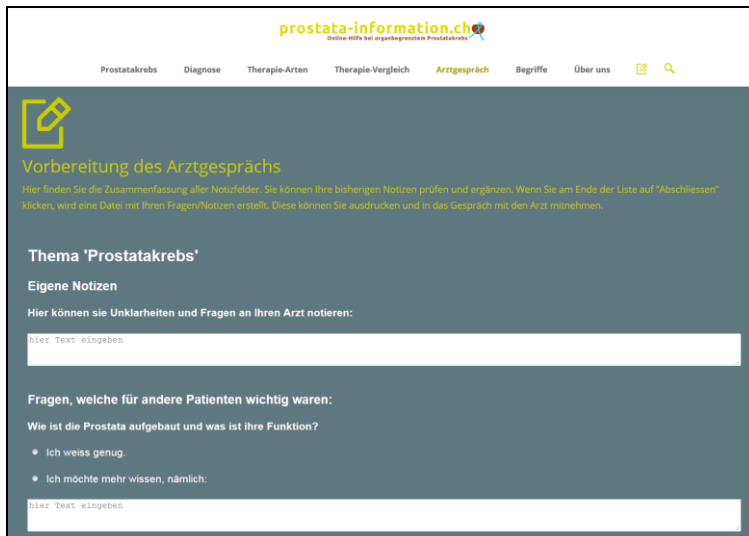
prostata-information.ch
Online-Hilfe bei organbegrenztem Prostatakrebs

Prostatakrebs Diagnose Therapie-Arten Therapie-Vergleich Arztgespräch Begriffe Über uns

Vorbereitung des Arztgesprächs

Hier finden Sie die Zusammenfassung aller Notizfelder. Sie können Ihre bisherigen Notizen prüfen und ergänzen. Wenn Sie am Ende der Liste auf "Abschliessen" klicken, wird eine Datei mit Ihren Fragen/Notizen erstellt. Diese können Sie ausdrucken und in das Gespräch mit den Arzt mitnehmen.

Thema 'Prostatakrebs'

Eigene Notizen

Hier können sie Unklarheiten und Fragen an Ihren Arzt notieren:

hier Text eingeben

Fragen, welche für andere Patienten wichtig waren:

Wie ist die Prostata aufgebaut und was ist ihre Funktion?

Ich weiss genug.

Ich möchte mehr wissen, nämlich:

hier Text eingeben